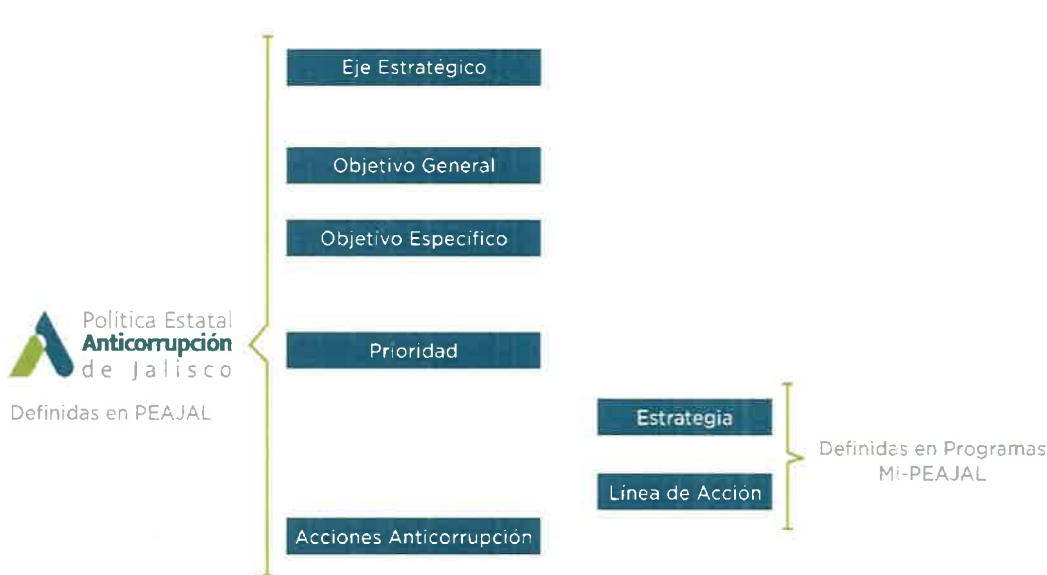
Eje Estratégico

Objetivo General

Objetivo Especifico

Política Estatal
Anticorrupción
de Jalisco

Definidas en PEAJAL

Prioridad

Estrategia

Línea de Acción

Definidas en Programas
Mi-PEAJAL

Acciones Anticorrupción